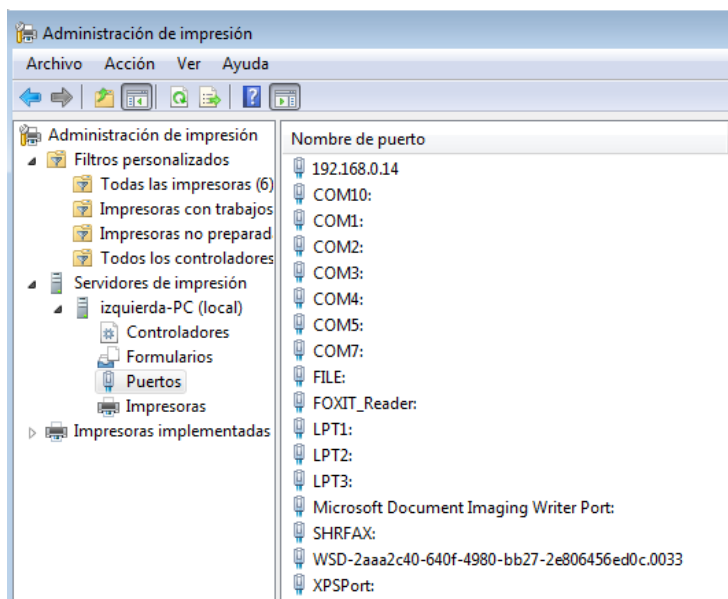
Administración de impresión

Archivo Acción Ver Ayuda

Administración de impresión
Filtros personalizados
Todas las impresoras (6)
Impresoras con trabajos
Impresoras no preparad
Todos los controladores
Servidores de impresión
izquierda-PC (local)
Controladores
Formularios
Puertos
Impresoras
Impresoras implementadas

Nombre de puerto
192.168.0.14
COM10:
COM1:
COM2:
COM3:
COM4:
COM5:
COM7:
FILE:
FOXIT_Reader:
LPT1:
LPT2:
LPT3:
Microsoft Document Imaging Writer Port:
SHRFAX:
WSD-2aaa2c40-640f-4980-bb27-2e806456ed0c.0033
XPSPort: